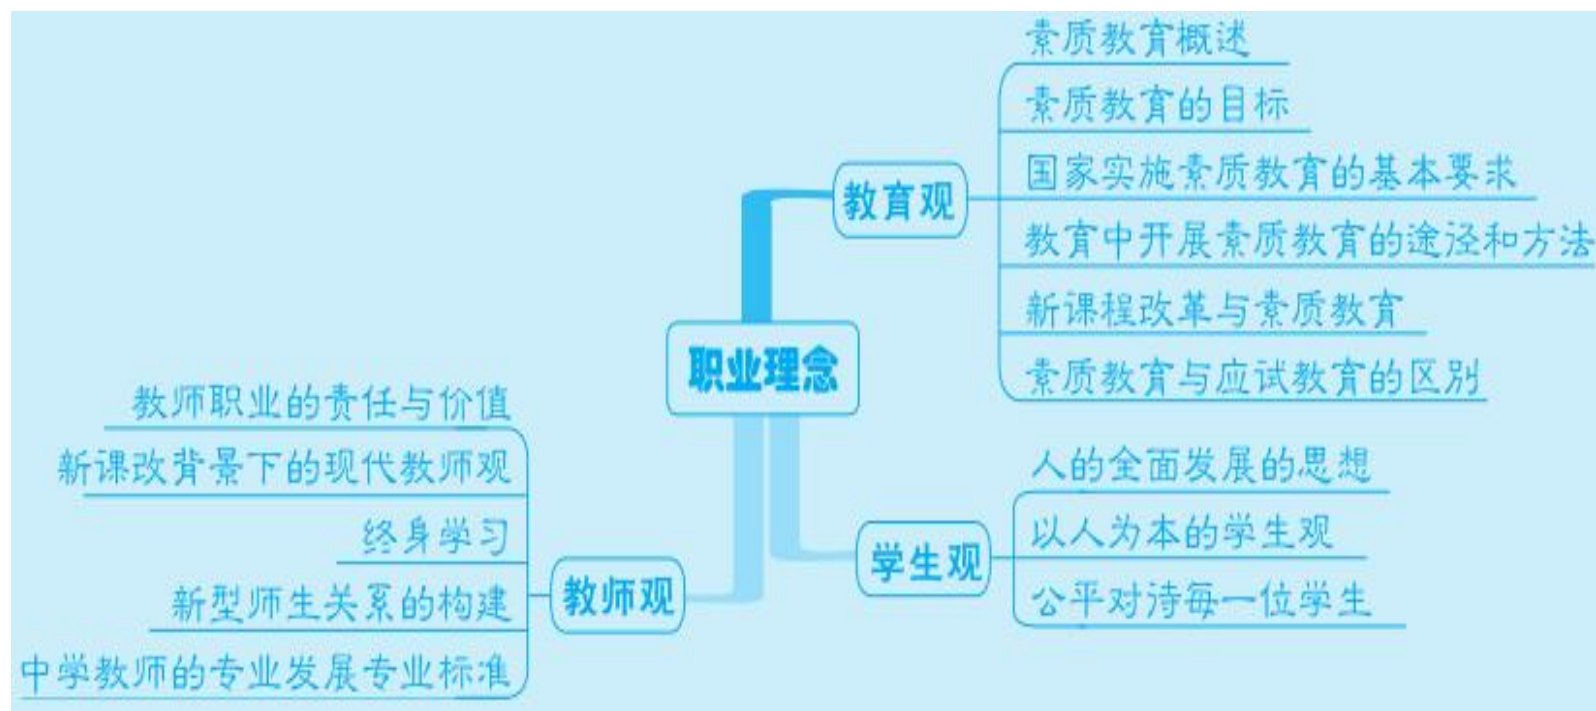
职业理念

教育观
素质教育概述
素质教育的目标
国家实施素质教育的基本要求
教育中开展素质教育的途径和方法
新课程改革与素质教育
素质教育与应试教育的区别

学生观
人的全面发展的思想
以人为本的学生观
公平对待每一位学生

教师观
教师职业的责任与价值
新课改背景下的现代教师观
终身学习
新型师生关系的构建
中学教师的专业发展专业标准